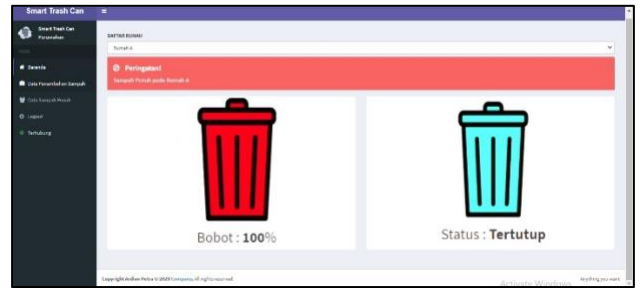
Smart Trash Can ≡

Smart Trash Can
Perumahan

MENU

Beranda

Data Pemantauan Sampah

Data Sampah Penuh

Logout

Tertutup

DAFTAR RUMAH

Rumah A

Peringatan!

Sampah Penuh pada Rumah A

Bobot : 100%

Status : Tertutup

Copyright Andhan Putra © 2020 Company. All rights reserved.

Activate Windows

Anything you want